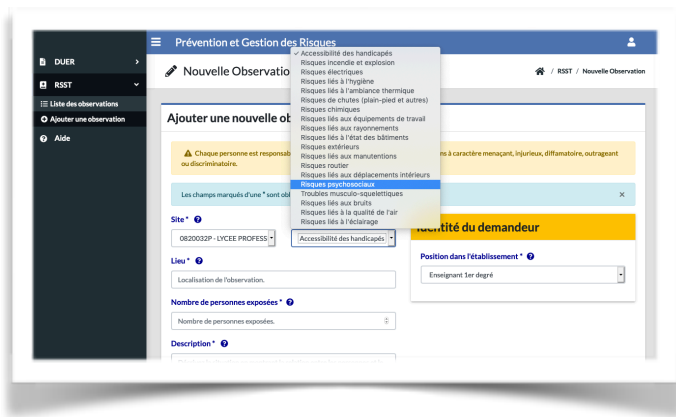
Prévention et Gestion des Risques

DUER
RSST
Liste des observations
Ajouter une observation
Aide

Nouvelle Observation

/ RSST / Nouvelle Observation

Ajouter une nouvelle ob

Chaque personne est responsab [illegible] ns à caractère menaçant, injurieux, diffamatoire, outrageant ou discriminatoire.

Les champs marqués d'une * sont obl

×

Site *
08200032P - LYCEE PROFESS
Accessibilité des handicapés

Lieu *
Localisation de l'observation.

Nombre de personnes exposées *
Nombre de personnes exposées.

Description *

Identité du demandeur

Position dans l'établissement *
Enseignant 1er degré

✓ Accessibilité des handicapés
Risques incendie et explosion
Risques électriques
Risques liés à l'hygiène
Risques liés à l'ambiance thermique
Risques de chutes (plain-pied et autres)
Risques chimiques
Risques liés aux équipements de travail
Risques liés aux rayonnements
Risques liés à l'état des bâtiments
Risques extérieurs
Risques liés aux manutentions
Risques routier
Risques liés aux déplacements intérieurs
Risques psychosociaux
Troubles musculo-squelettiques
Risques liés aux bruits
Risques liés à la qualité de l'air
Risques liés à l'éclairage